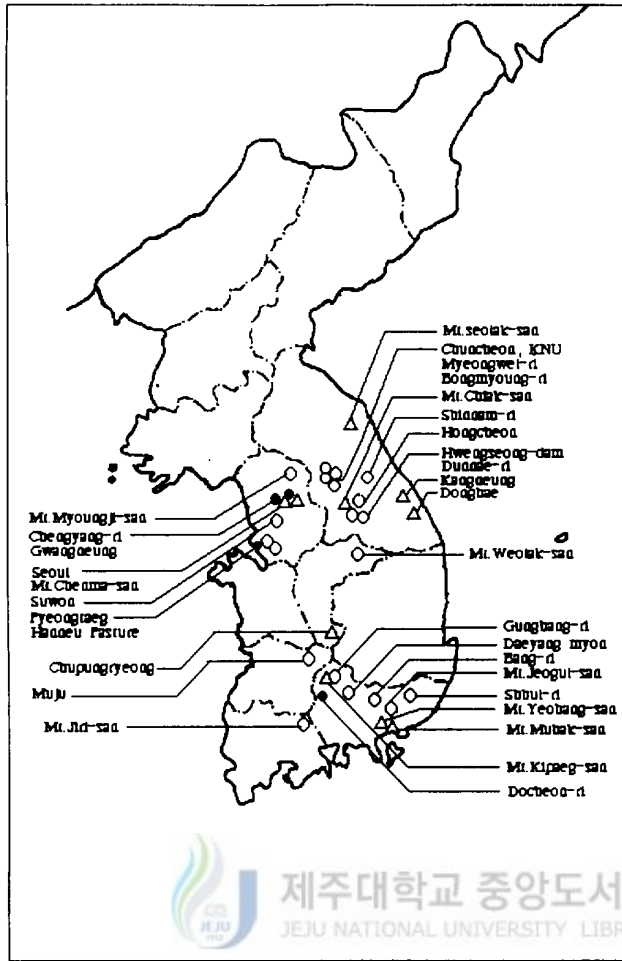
Mt.seolak-san
Chuncheon, KNU
Myeongwel-ri
Bongmyoung-ri
Mt.Chiak-san
Shinnam-ri
Hongcheon
Hweongseong-dam
Dunnae-ri
Kangneung
Donghae
Mt.Myoungji-san
Cheongyang-ri
Gwangneung
Seoul
Mt.Chenma-san
Suwon
Pyeongtaeg
Hannen Pasture
Mt.Weolak-san
Gungbang-ri
Daeyang myon
Bang-ri
Mt.Jeogui-san
Chupungryeong
Muju
Subul-ri
Mt.Yeonbang-san
Mt.Jiri-san
Mt.Mubak-san
Mt.Kimeg-san
Docheon-ri
제주대학교 중앙도서
JEJU NATIONAL UNIVERSITY LIBR